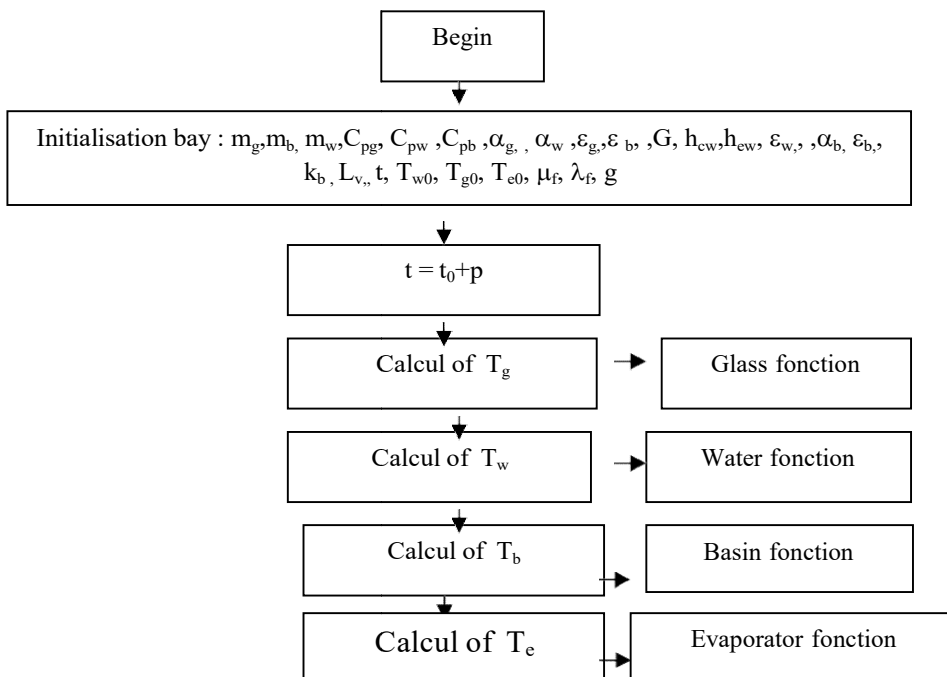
Begin

Initialisation bay : $m_g$,$m_{b,}$ $m_w$,$C_{pg}$, $C_{pw}$ ,$C_{pb}$ ,$\alpha_{g,}$ , $\alpha_w$ ,$\varepsilon_g$,$\varepsilon_b$, ,G, $h_{cw}$,$h_{ew}$, $\varepsilon_{w,}$, ,$\alpha_{b,}$ $\varepsilon_b$, $k_b$ , $L_{v,,}$ t, $T_{w0}$, $T_{g0}$, $T_{e0}$, $\mu_f$, $\lambda_f$, g

$t = t_0+p$

Calcul of $T_g$

Glass fonction

Calcul of $T_w$

Water fonction

Calcul of $T_b$

Basin fonction

Calcul of $T_e$

Evaporator fonction